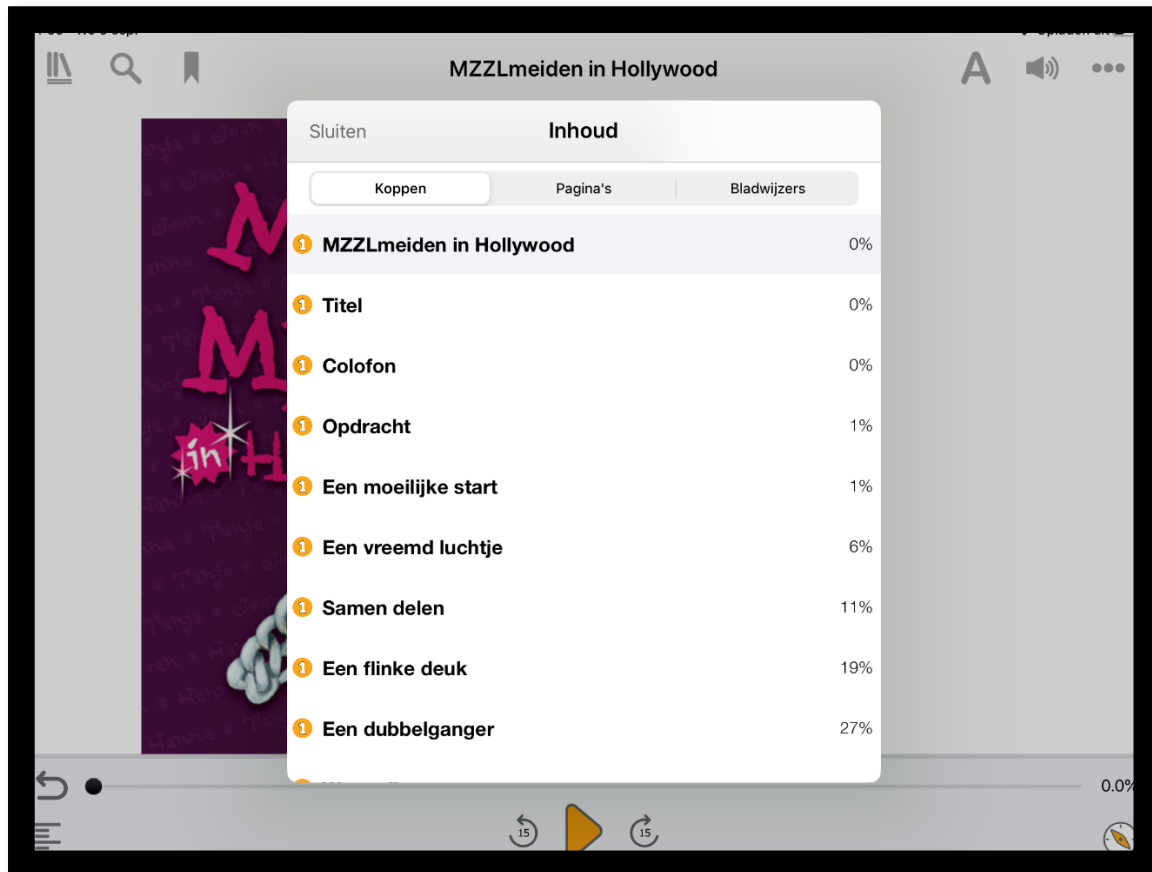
MZZLmeiden in Hollywood

Sluiten
Inhoud

Koppen
Pagina's
Bladwijzers

1 MZZLmeiden in Hollywood 0%
1 Titel 0%
1 Colofon 0%
1 Opdracht 1%
1 Een moeilijke start 1%
1 Een vreemd luchtje 6%
1 Samen delen 11%
1 Een flinke deuk 19%
1 Een dubbelganger 27%

0.0%

15
15